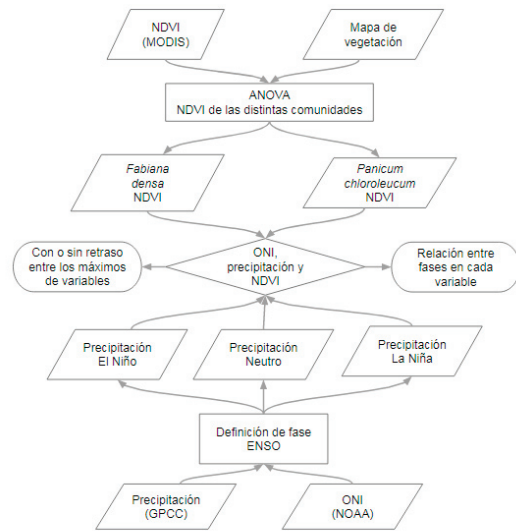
NDVI (MODIS)

Mapa de vegetación

ANOVA
NDVI de las distintas comunidades

Fabiana densa NDVI

Panicum chloroleucum NDVI

Con o sin retraso entre los máximos de variables

ONI, precipitación y NDVI

Relación entre fases en cada variable

Precipitación El Niño

Precipitación Neutro

Precipitación La Niña

Definición de fase ENSO

Precipitación (GPCC)

ONI (NOAA)